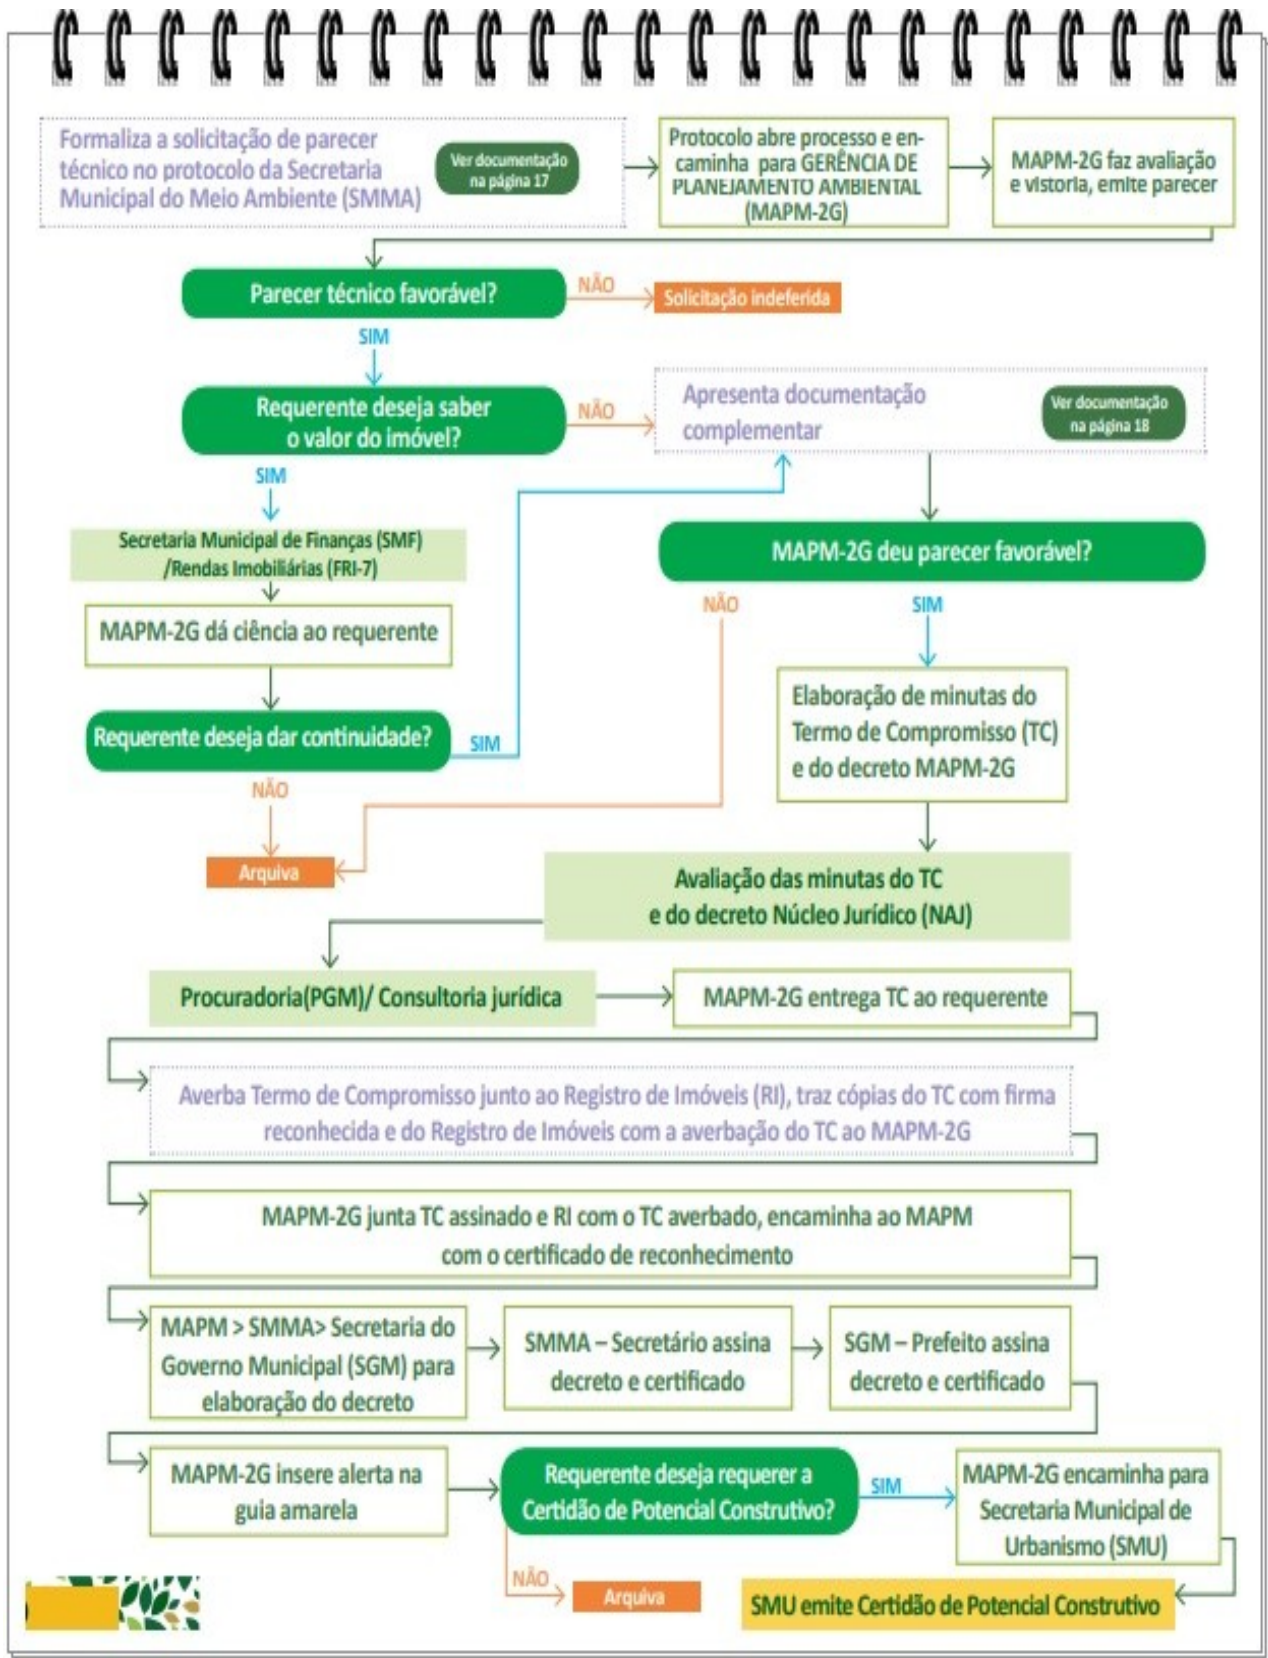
Formaliza a solicitação de parecer técnico no protocolo da Secretaria Municipal do Meio Ambiente (SMMA)

Ver documentação na página 17

Protocolo abre processo e encaminha para GERÊNCIA DE PLANEJAMENTO AMBIENTAL (MAPM-2G)

MAPM-2G faz avaliação e vistoria, emite parecer

Parecer técnico favorável?

NÃO

Solicitação indeferida

SIM

Requerente deseja saber o valor do imóvel?

NÃO

Apresenta documentação complementar

Ver documentação na página 18

SIM

Secretaria Municipal de Finanças (SMF) /Rendas Imobiliárias (FRI-7)

MAPM-2G deu parecer favorável?

NÃO

SIM

MAPM-2G dá ciência ao requerente

Elaboração de minutas do Termo de Compromisso (TC) e do decreto MAPM-2G

Requerente deseja dar continuidade?

SIM

NÃO

Arquiva

Avaliação das minutas do TC e do decreto Núcleo Jurídico (NAJ)

Procuradoria(PGM)/ Consultoria jurídica

MAPM-2G entrega TC ao requerente

Averba Termo de Compromisso junto ao Registro de Imóveis (RI), traz cópias do TC com firma reconhecida e do Registro de Imóveis com a averbação do TC ao MAPM-2G

MAPM-2G junta TC assinado e RI com o TC averbado, encaminha ao MAPM com o certificado de reconhecimento

MAPM > SMMA> Secretaria do Governo Municipal (SGM) para elaboração do decreto

SMMA – Secretário assina decreto e certificado

SGM – Prefeito assina decreto e certificado

MAPM-2G insere alerta na guia amarela

Requerente deseja requerer a Certidão de Potencial Construtivo?

SIM

MAPM-2G encaminha para Secretaria Municipal de Urbanismo (SMU)

NÃO

Arquiva

SMU emite Certidão de Potencial Construtivo